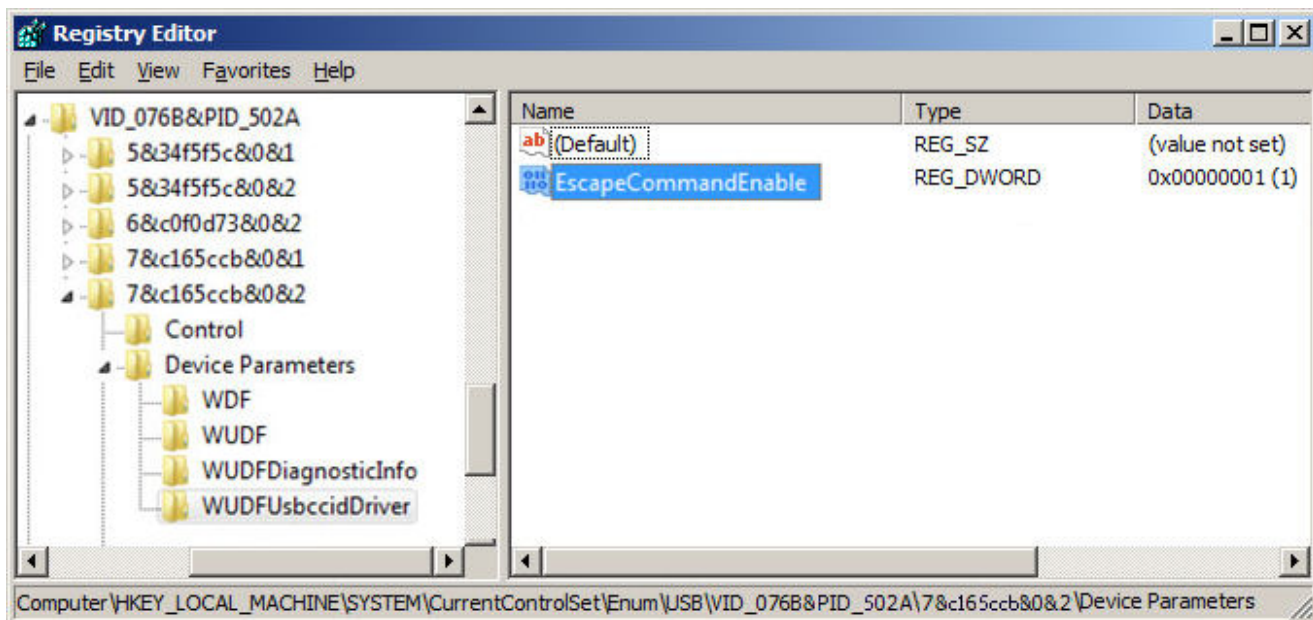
Registry Editor

File Edit View Favorites Help

VID_076B&PID_502A
5&34f5f5c&0&1
5&34f5f5c&0&2
6&c0f0d73&0&2
7&c165ccb&0&1
7&c165ccb&0&2
Control
Device Parameters
WDF
WUDF
WUDFDiagnosticInfo
WUDFUsbccidDriver

| Name | Type | Data |
|---|---|---|
| (Default) | REG_SZ | (value not set) |
| EscapeCommandEnable | REG_DWORD | 0x00000001 (1) |

Computer\HKEY_LOCAL_MACHINE\SYSTEM\CurrentControlSet\Enum\USB\VID_076B&PID_502A\7&c165ccb&0&2\Device Parameters